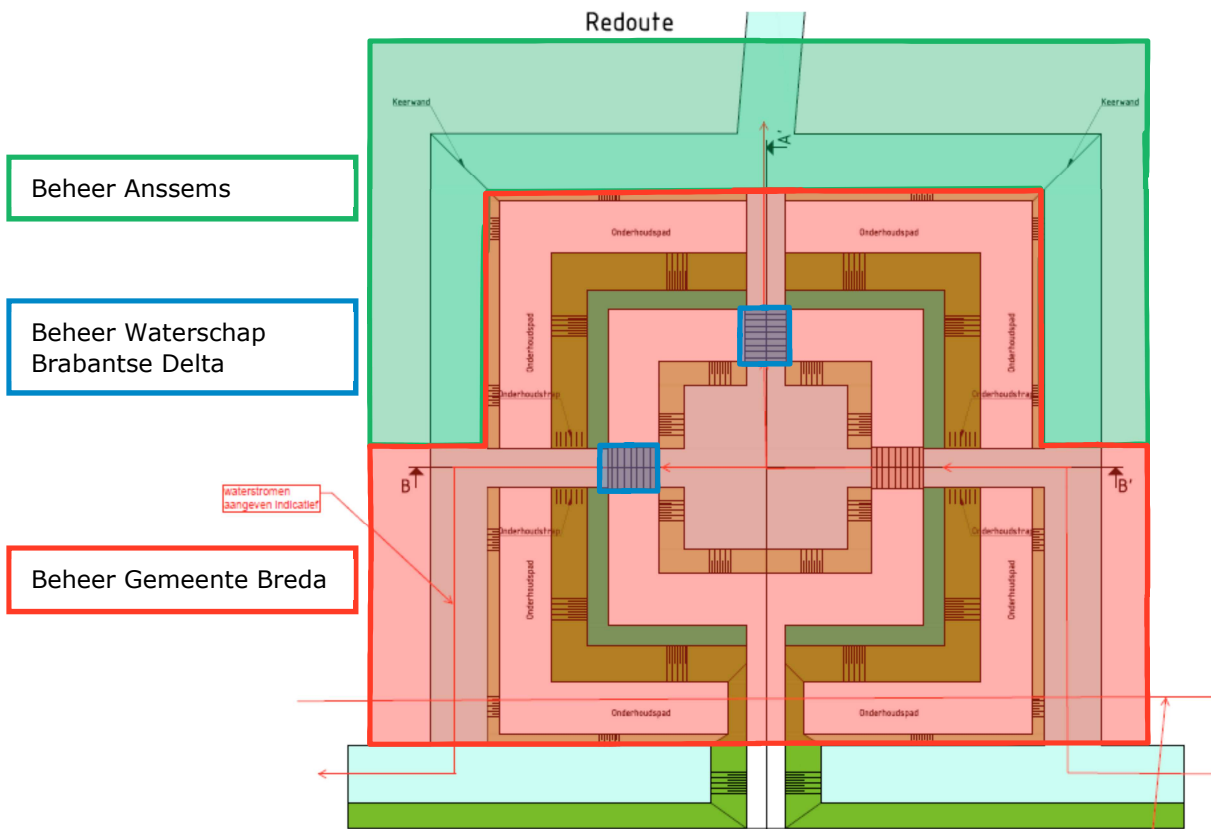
Redoute

Keerwand

Keerwand

A'

Beheer Anssems

Onderhoudspad

Onderhoudspad

Beheer Waterschap Brabantse Delta

Onderhoudspad

Onderhoudspad

Onderhoudstrap

Onderhoudstrap

B

B'

waterstromen aangeven indicatief

Onderhoudstrap

Onderhoudstrap

Beheer Gemeente Breda

Onderhoudspad

Onderhoudspad

Onderhoudspad

Onderhoudspad